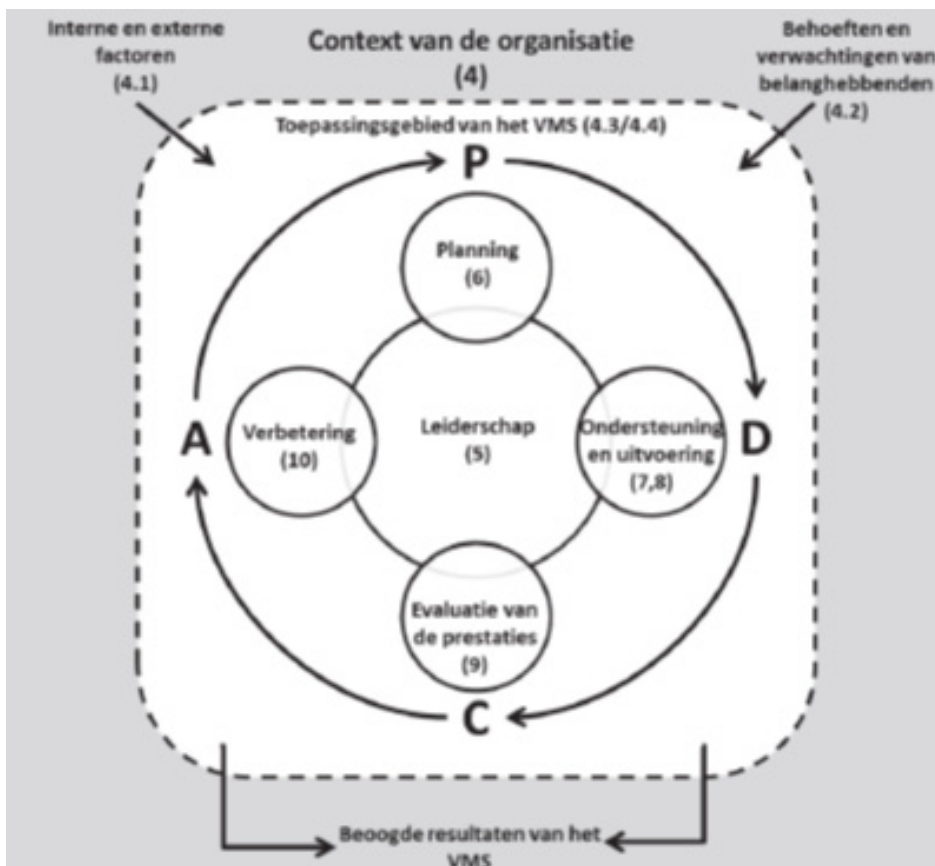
Interne en externe factoren (4.1)

Context van de organisatie (4)

Behoeften en verwachtingen van belanghebbenden (4.2)

Toepassingsgebied van het VMS (4.3/4.4)

P

Planning (6)

A

Verbetering (10)

Leiderschap (5)

Ondersteuning en uitvoering (7,8)

D

Evaluatie van de prestaties (9)

C

Beoogde resultaten van het VMS